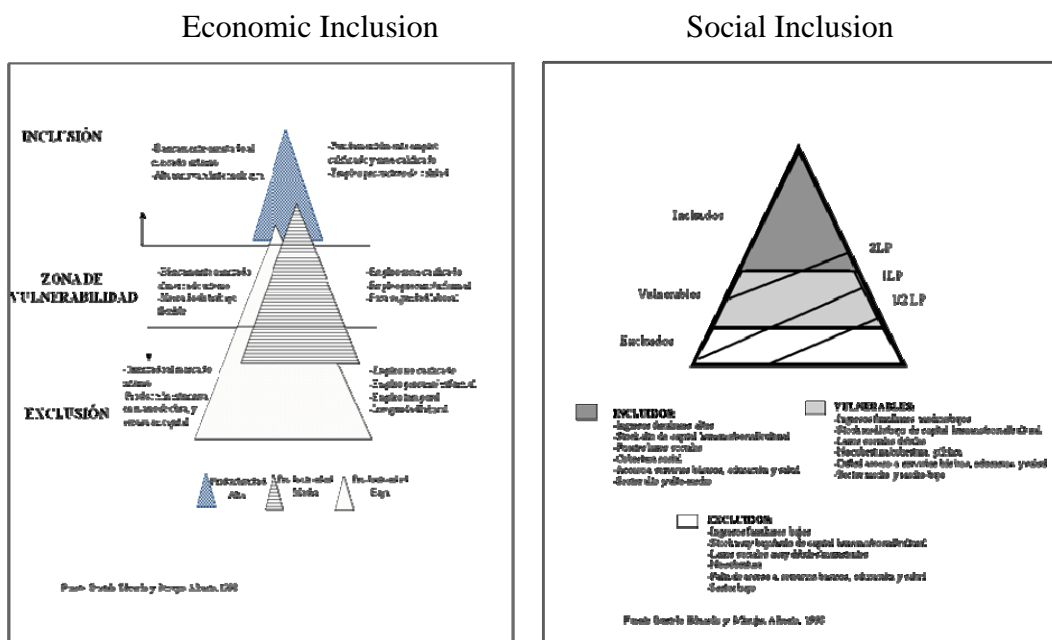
Economic Inclusion

Social Inclusion

INCLUSIÓN

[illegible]

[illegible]

ZONA DE VULNERABILIDAD

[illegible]

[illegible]

EXCLUSIÓN

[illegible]

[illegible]

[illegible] Alta

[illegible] Media

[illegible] Baja

Fuente: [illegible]

Incluidos

Vulnerables

Excluidos

2LP

1LP

1/2 LP

INCLUIDOS:
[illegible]

VULNERABLES:
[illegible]

EXCLUIDOS:
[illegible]

Fuente: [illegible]